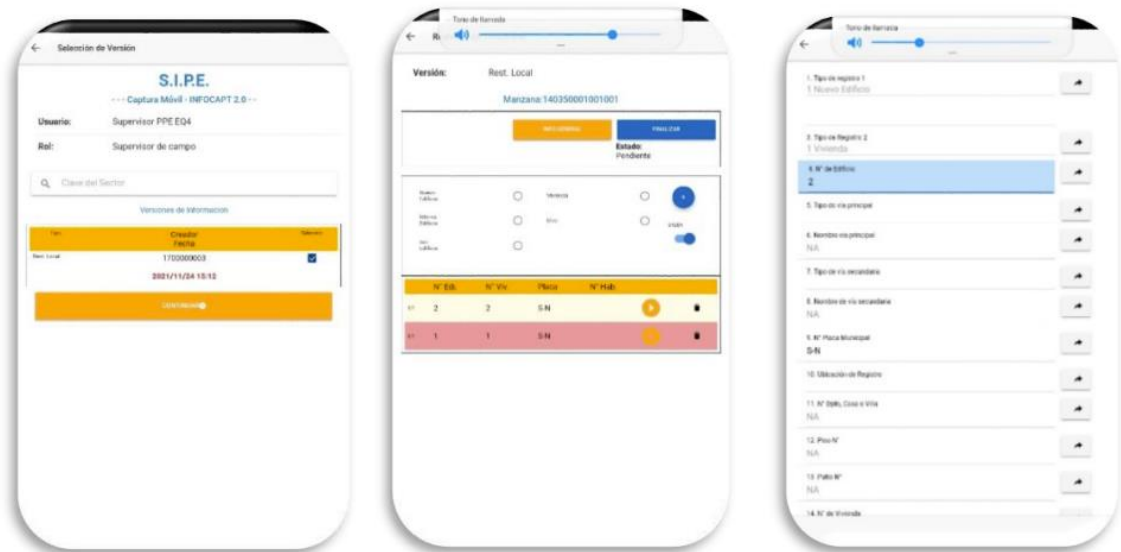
Selección de Versión

S.I.P.E.

- - - Captura Móvil - INFOCAPT 2.0 - - -

Usuario: Supervisor PPE EQ4

Rol: Supervisor de campo

Clave del Sector

Versiones de Información

| Tipo | Creador Fecha | Selección |
|---|---|---|
| Rest. Local | 1700000003 2021/11/24 15:12 | |

CONTINUAR

Tono de llamada

Re

Versión: Rest. Local

Manzana:140350001001001

INCIDENCIA

FINALIZAR

Estado: Pendiente

Nuevo Edificio

Vivienda

Mismo Edificio

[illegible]

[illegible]

| N° Edi. | N° Viv. | Placa | N° Hab. |
|---|---|---|---|
| 2 | 2 | S-N | |
| 1 | 1 | S-N | |

Tono de llamada

1. Tipo de registro 1
1 Nuevo Edificio

2. Tipo de Registro 2
1 Vivienda

3. N° de Edificio
2

5. Tipo de vía principal

6. Nombre vía principal
NA

7. Tipo de vía secundaria

8. Nombre de vía secundaria
NA

9. N° Placa Municipal
S-N

10. Ubicación de Registro

11. N° Dpto, Casa o Villa
NA

12. Piso N°
NA

13. Patio N°
NA

14. N° de Vivienda